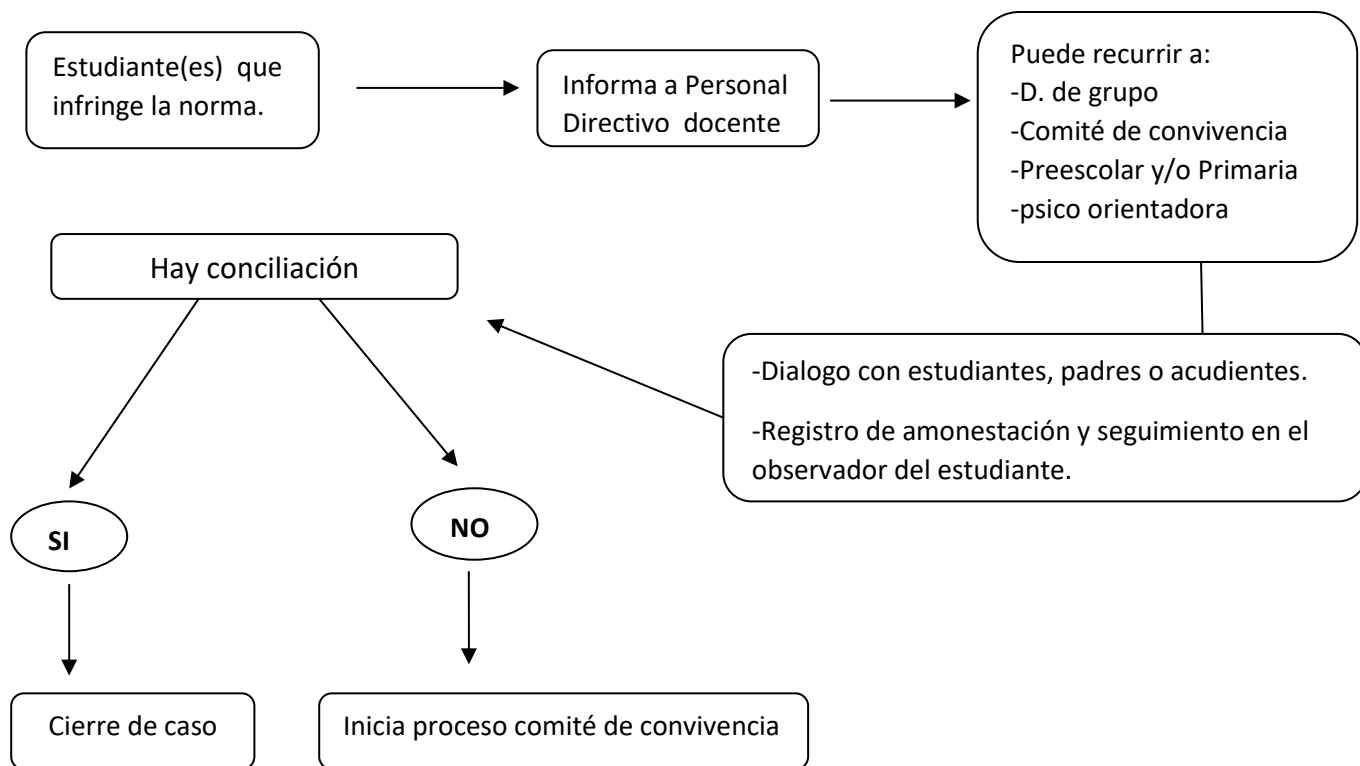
Estudiante(es) que infringe la norma.

Informa a Personal Directivo docente

Puede recurrir a:
-D. de grupo
-Comité de convivencia
-Preescolar y/o Primaria
-psico orientadora

Hay conciliación

-Dialogo con estudiantes, padres o acudientes.

-Registro de amonestación y seguimiento en el observador del estudiante.

SI

NO

Cierre de caso

Inicia proceso comité de convivencia